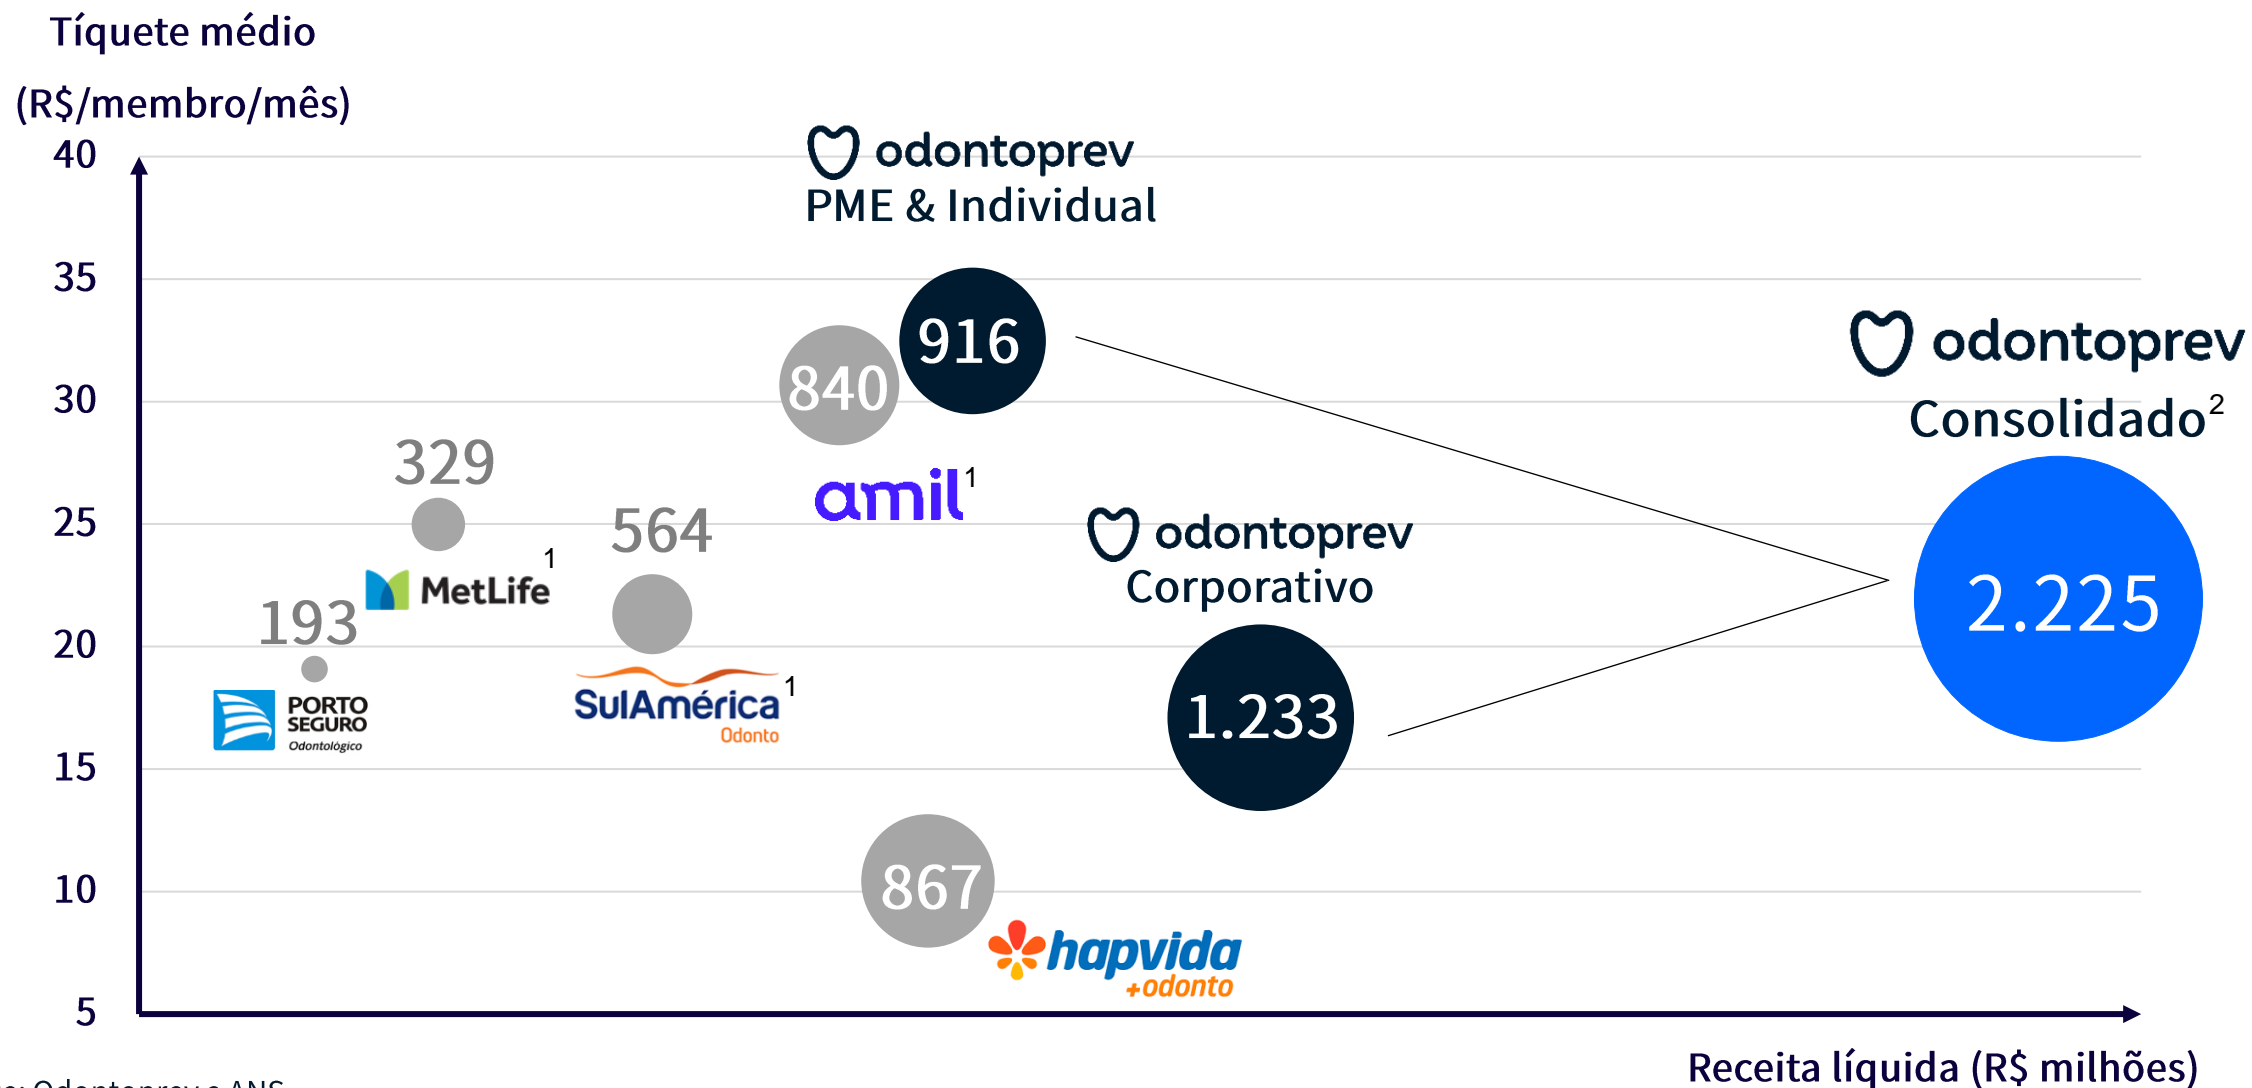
Tíquete médio
(R$/membro/mês)

40
35
30
25
20
15
10
5

odontoprev
PME & Individual

916
840
amil$^1$

329
MetLife$^1$

564

193
PORTO SEGURO Odontológico

SulAmérica$^1$ Odonto

odontoprev
Corporativo

1.233

odontoprev
Consolidado$^2$

2.225

867
hapvida +odonto

Receita líquida (R$ milhões)

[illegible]: Odontoprev e ANS